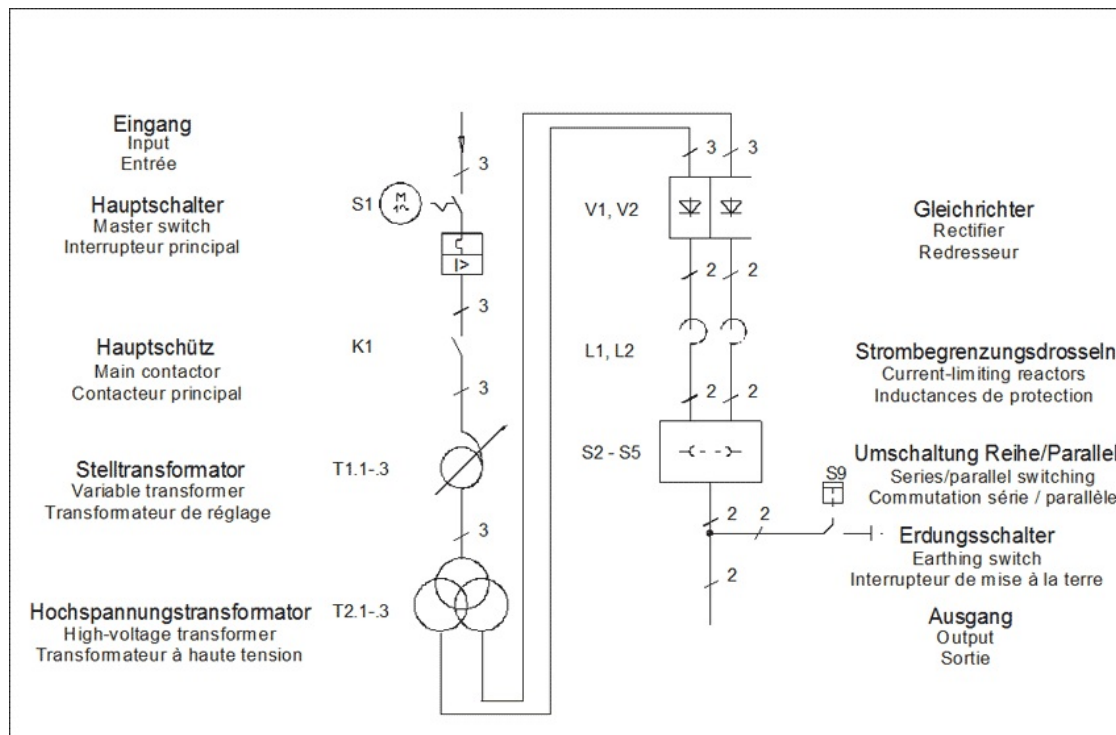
Eingang
Input
Entrée

Hauptschalter
Master switch
Interrupteur principal

Hauptschütz
Main contactor
Contacteur principal

Stelltransformator
Variable transformer
Transformateur de réglage

Hochspannungstransformator
High-voltage transformer
Transformateur à haute tension

3

S1

3

K1

3

T1.1-.3

3

T2.1-.3

3 3

V1, V2

2 2

L1, L2

2 2

S2 - S5

S9

2 2

2

Gleichrichter
Rectifier
Redresseur

Strombegrenzungsdrosseln
Current-limiting reactors
Inductances de protection

Umschaltung Reihe/Parallel
Series/parallel switching
Commutation série / parallèle

Erdungsschalter
Earthing switch
Interrupteur de mise à la terre

Ausgang
Output
Sortie